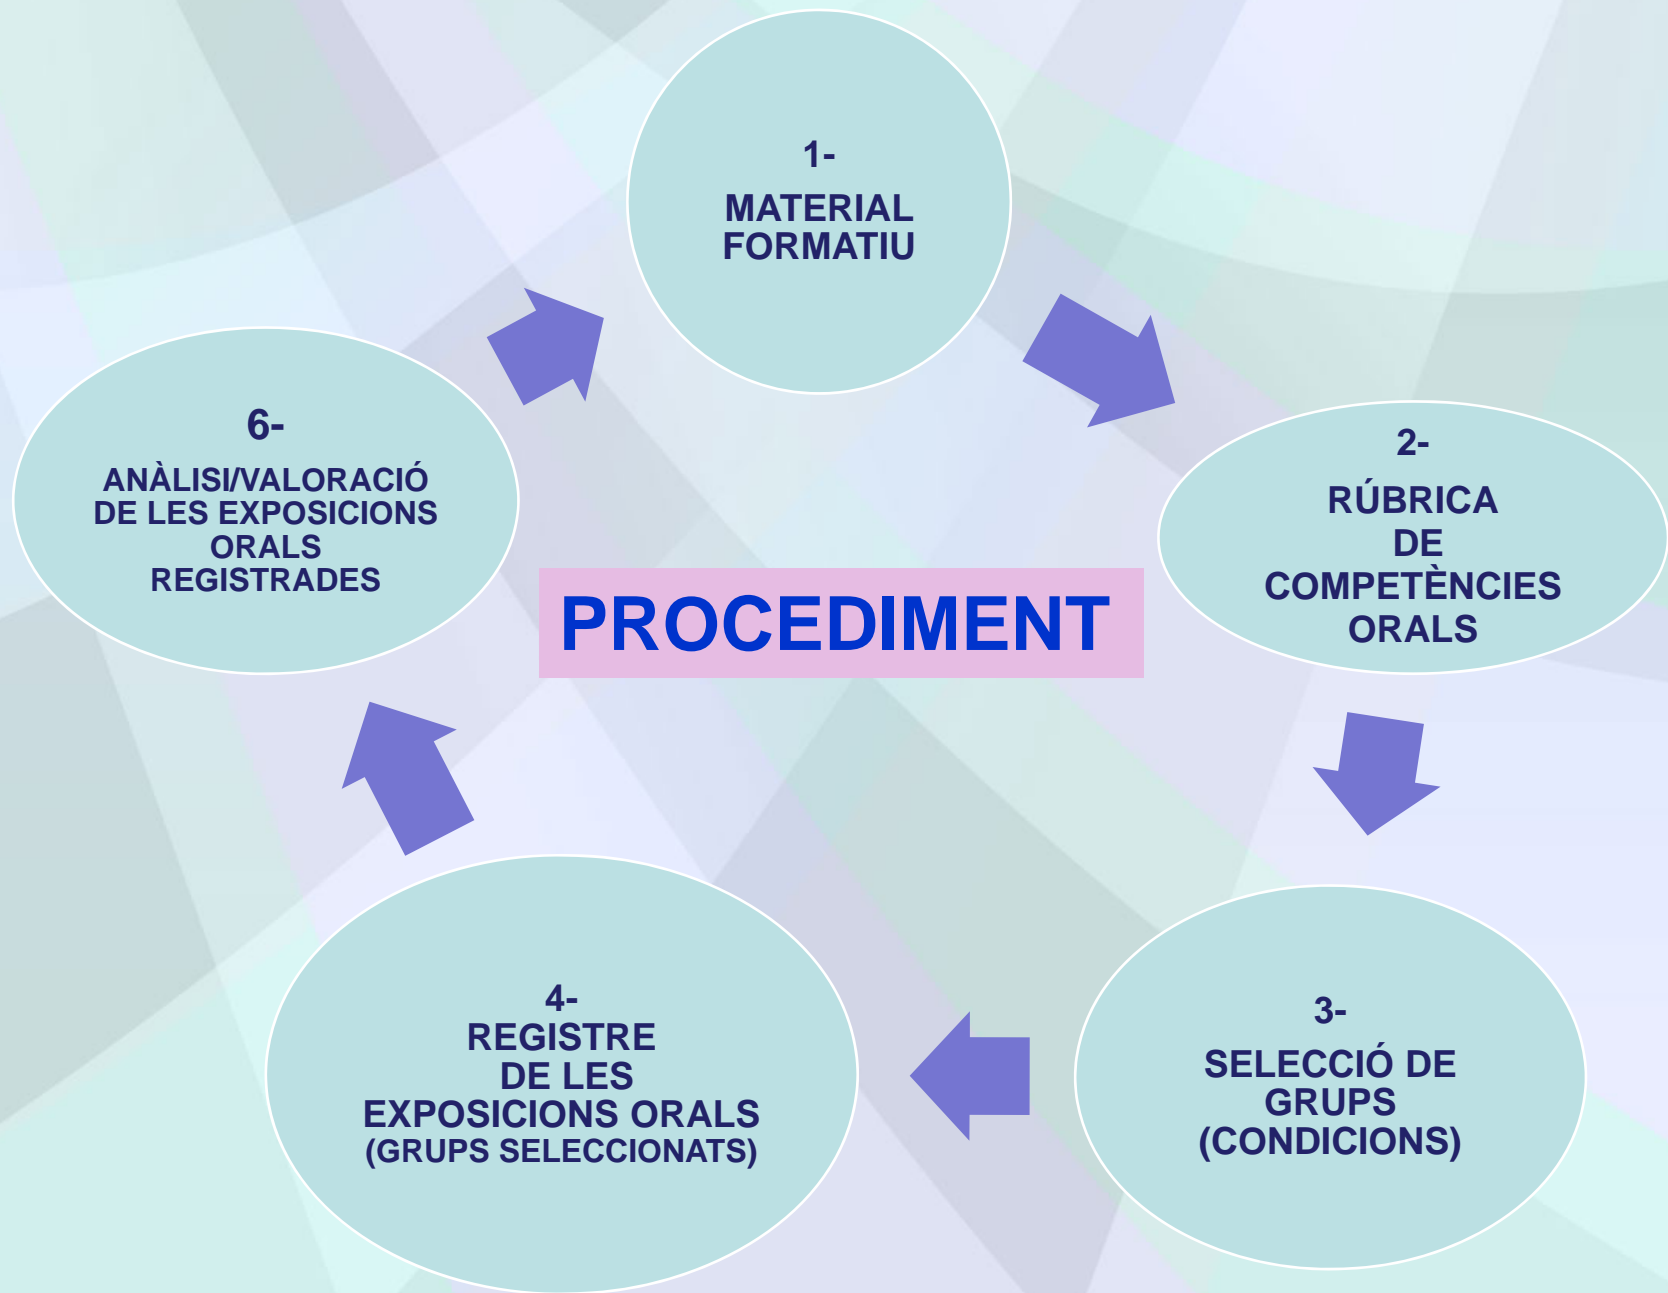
1-
MATERIAL FORMATIU

2-
RÚBRICA DE COMPETÈNCIES ORALS

3-
SELECCIÓ DE GRUPS (CONDICIONS)

4-
REGISTRE DE LES EXPOSICIONS ORALS (GRUPS SELECCIONATS)

6-
ANÀLISI/VALORACIÓ DE LES EXPOSICIONS ORALS REGISTRADES

PROCEDIMENT